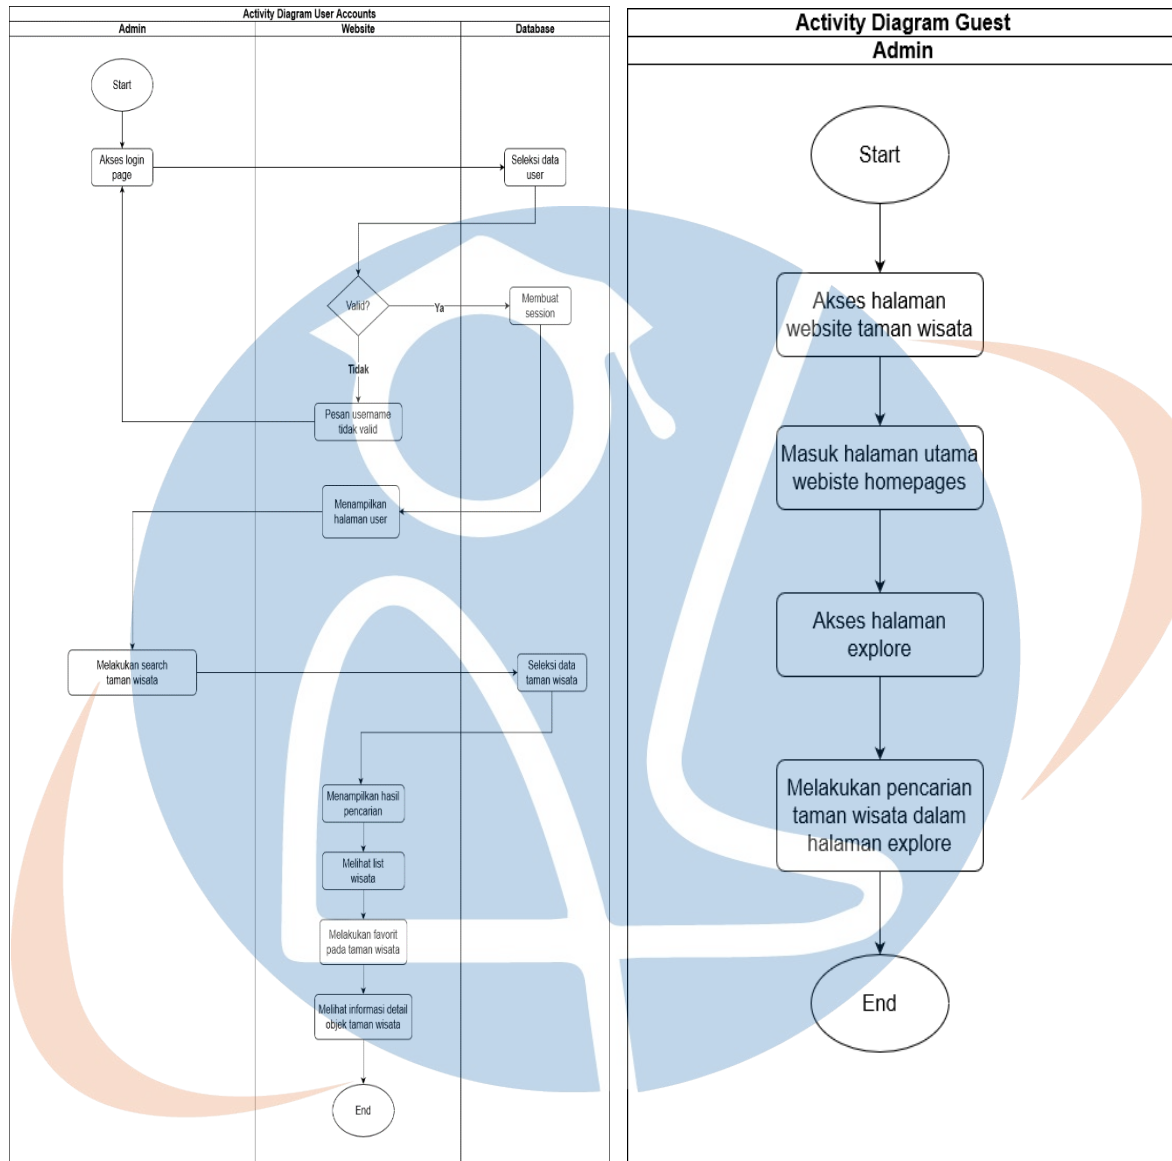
Activity Diagram User Accounts

| Admin | Website | Database |
|---|---|---|

Start

Akses login page

Seleksi data user

Valid?

Ya

Membuat session

Tidak

Pesan username tidak valid

Menampilkan halaman user

Melakukan search taman wisata

Seleksi data taman wisata

Menampilkan hasil pencarian

Melihat list wisata

Melakukan favorit pada taman wisata

Melihat informasi detail objek taman wisata

End

Activity Diagram Guest

Admin

Start

Akses halaman website taman wisata

Masuk halaman utama webiste homepages

Akses halaman explore

Melakukan pencarian taman wisata dalam halaman explore

End